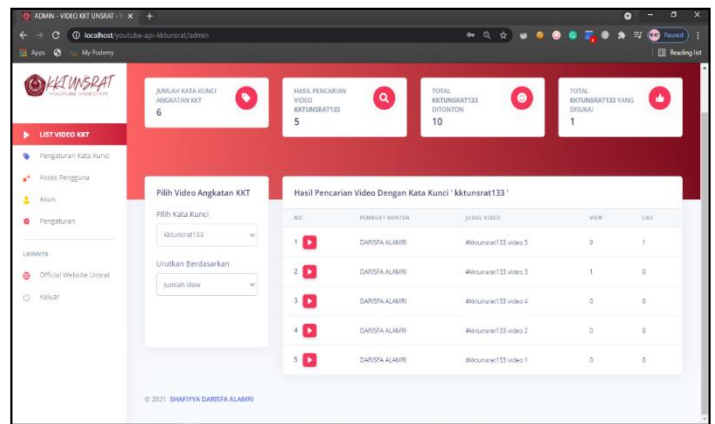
ADMIN - VIDEO KKT UNSRAT - × +

localhost/youtube-api-kktunsrat/admin

Apps My Podemy

Paused

Reading list

KKTUNSRAT
YOUTUBE VIDEO FAN

LIST VIDEO KKT

Pengaturan Kata Kunci

Akses Pengguna

Akun

Pengaturan

LAINNYA

Official Website Unsrat

Keluar

JUMLAH KATA KUNCI ANGKATAN KKT
6

HASIL PENCARIAN VIDEO KKTUNSRAT133
5

TOTAL KKTUNSRAT133 DITONTON
10

TOTAL KKTUNSRAT133 YANG DISUKAI
1

Pilih Video Angkatan KKT

Pilih Kata Kunci

kktunsrat133

Urutkan Berdasarkan

Jumlah View

Hasil Pencarian Video Dengan Kata Kunci ' kktunsrat133 '

| NO. | PEMBUAT KONTEN | JUDUL VIDEO | VIEW | LIKE |
|---|---|---|---|---|
| 1 | DARISFA ALAMRI | #kktunsrat133 video 5 | 9 | 1 |
| 2 | DARISFA ALAMRI | #kktunsrat133 video 3 | 1 | 0 |
| 3 | DARISFA ALAMRI | #kktunsrat133 video 4 | 0 | 0 |
| 4 | DARISFA ALAMRI | #kktunsrat133 video 2 | 0 | 0 |
| 5 | DARISFA ALAMRI | #kktunsrat133 video 1 | 0 | 0 |

© 2021 SHAFIYYA DARISFA ALAMRI